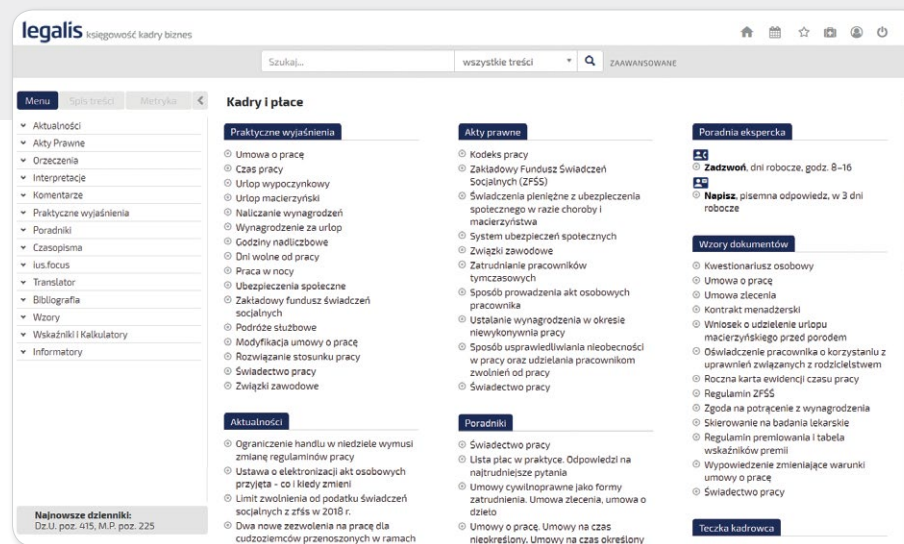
legalis księgowość kadry biznes

Szukaj... wszystkie treści ZAAWANSOWANE

Menu Spis treści Metryka

Aktualności
Akty Prawne
Orzeczenia
Interpretacje
Komentarze
Praktyczne wyjaśnienia
Poradniki
Czasopisma
ius.focus
Translator
Bibliografia
Wzory
Wskaźniki i Kalkulatory
Informatory

Najnowsze dzienniki:
Dz.U. poz. 415, M.P. poz. 225

Kadry i płace

Praktyczne wyjaśnienia

Umowa o pracę
Czas pracy
Urlop wypoczynkowy
Urlop macierzyński
Naliczanie wynagrodzeń
Wynagrodzenie za urlop
Godziny nadliczbowe
Dni wolne od pracy
Praca w nocy
Ubezpieczenia społeczne
Zakładowy fundusz świadczeń socjalnych
Podróże służbowe
Modyfikacja umowy o pracę
Rozwiązanie stosunku pracy
Świadectwo pracy
Związki zawodowe

Aktualności

Ograniczenie handlu w niedziele wymusi zmianę regulaminów pracy
Ustawa o elektronizacji akt osobowych przyjęta - co i kiedy zmieni
Limit zwolnienia od podatku świadczeń socjalnych z zfśs w 2018 r.
Dwa nowe zezwolenia na pracę dla cudzoziemców przenoszonych w ramach

Akty prawne

Kodeks pracy
Zakładowy Fundusz Świadczeń Socjalnych (ZFŚS)
Świadczenia pieniężne z ubezpieczenia społecznego w razie choroby i macierzyństwa
System ubezpieczeń społecznych
Związki zawodowe
Zatrudnianie pracowników tymczasowych
Sposób prowadzenia akt osobowych pracownika
Ustalanie wynagrodzenia w okresie niewykonywania pracy
Sposób usprawiedliwiania nieobecności w pracy oraz udzielania pracownikom zwolnień od pracy
Świadectwo pracy

Poradniki

Świadectwo pracy
Lista płac w praktyce. Odpowiedzi na najtrudniejsze pytania
Umowy cywilnoprawne jako formy zatrudnienia. Umowa zlecenia, umowa o dzieło
Umowy o pracę. Umowy na czas nieokreślony. Umowy na czas określony

Poradnia ekspercka

Zadzwoń, dni robocze, godz. 8-16
Napisz, pisemna odpowiedź, w 3 dni robocze

Wzory dokumentów

Kwestionariusz osobowy
Umowa o pracę
Umowa zlecenia
Kontrakt menadżerski
Wniosek o udzielenie urlopu macierzyńskiego przed porodem
Oświadczenie pracownika o korzystaniu z uprawnień związanych z rodzicielstwem
Roczna karta ewidencji czasu pracy
Regulamin ZFŚS
Zgoda na potrącenie z wynagrodzenia
Skierowanie na badania lekarskie
Regulamin premiowania i tabela wskaźników premii
Wypowiedzenie zmieniające warunki umowy o pracę
Świadectwo pracy

Teczka kadrowca